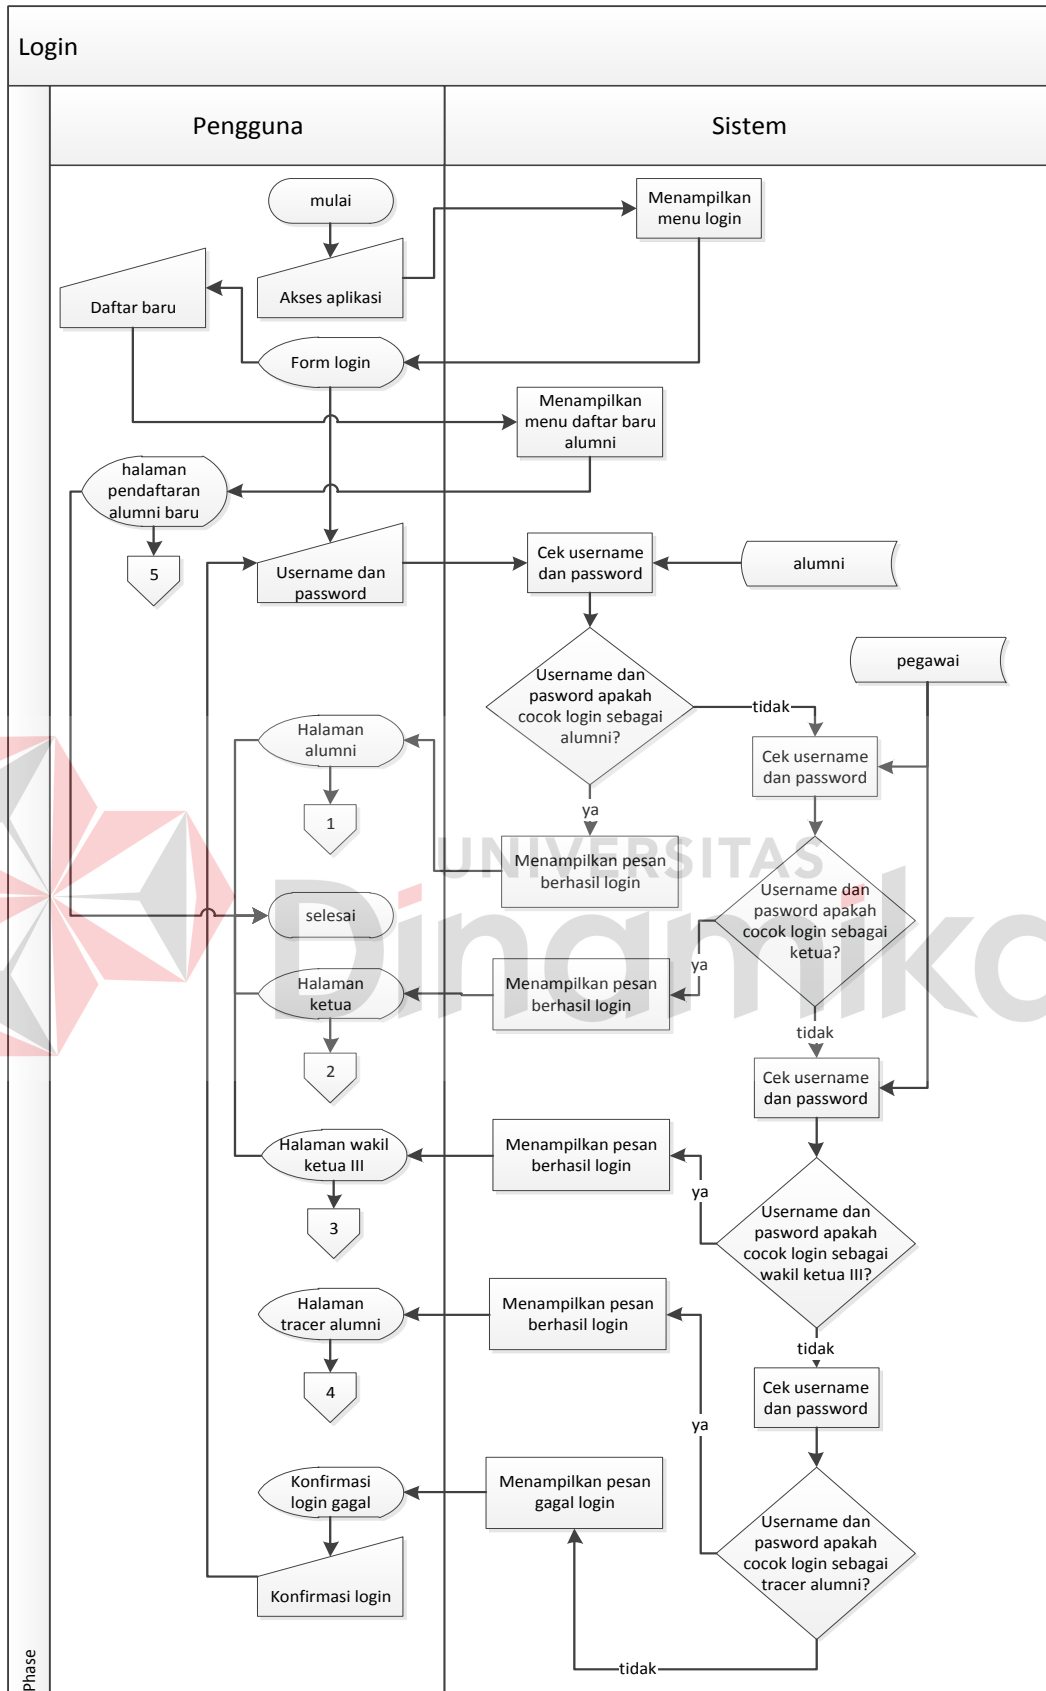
Login

Pengguna

Sistem

mulai

Akses aplikasi

Menampilkan menu login

Daftar baru

Form login

Menampilkan menu daftar baru alumni

halaman pendaftaran alumni baru

5

Username dan password

Cek username dan password

alumni

pegawai

Username dan pasword apakah cocok login sebagai alumni?

tidak

Cek username dan password

ya

Halaman alumni

1

Menampilkan pesan berhasil login

UNIVERSITAS

Dinamika

Username dan pasword apakah cocok login sebagai ketua?

selesai

ya

Halaman ketua

Menampilkan pesan berhasil login

tidak

2

Cek username dan password

Halaman wakil ketua III

Menampilkan pesan berhasil login

ya

3

Username dan pasword apakah cocok login sebagai wakil ketua III?

tidak

Halaman tracer alumni

Menampilkan pesan berhasil login

Cek username dan password

4

ya

Konfirmasi login gagal

Menampilkan pesan gagal login

Username dan pasword apakah cocok login sebagai tracer alumni?

Konfirmasi login

tidak

Phase